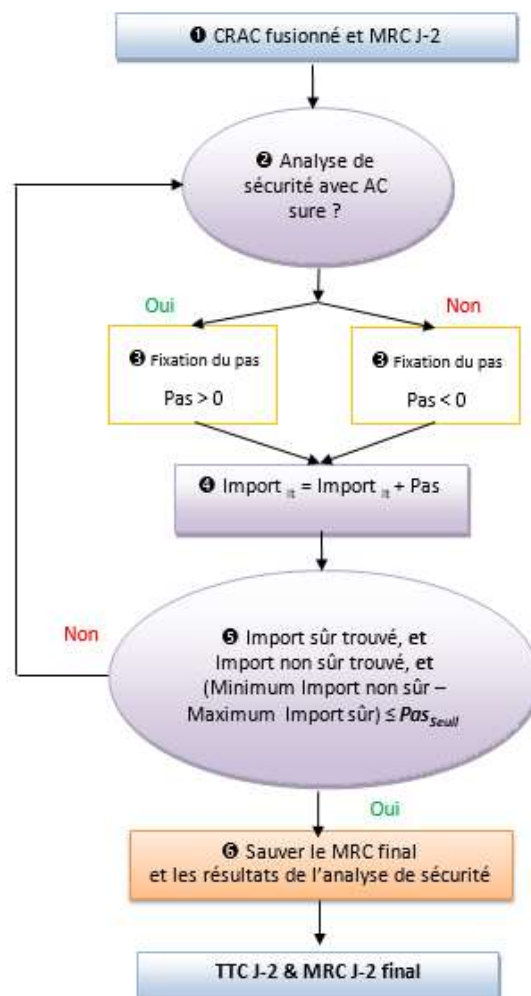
❶ CRAC fusionné et MRC J-2

❷ Analyse de sécurité avec AC sure ?

Oui

Non

❸ Fixation du pas

Pas > 0

❸ Fixation du pas

Pas < 0

❹ Import $_{it}$ = Import $_{it}$ + Pas

Non

❺ Import sûr trouvé, et Import non sûr trouvé, et (Minimum Import non sûr – Maximum Import sûr) ≤ $Pas_{Seuil}$

Oui

❻ Sauver le MRC final et les résultats de l'analyse de sécurité

TTC J-2 & MRC J-2 final